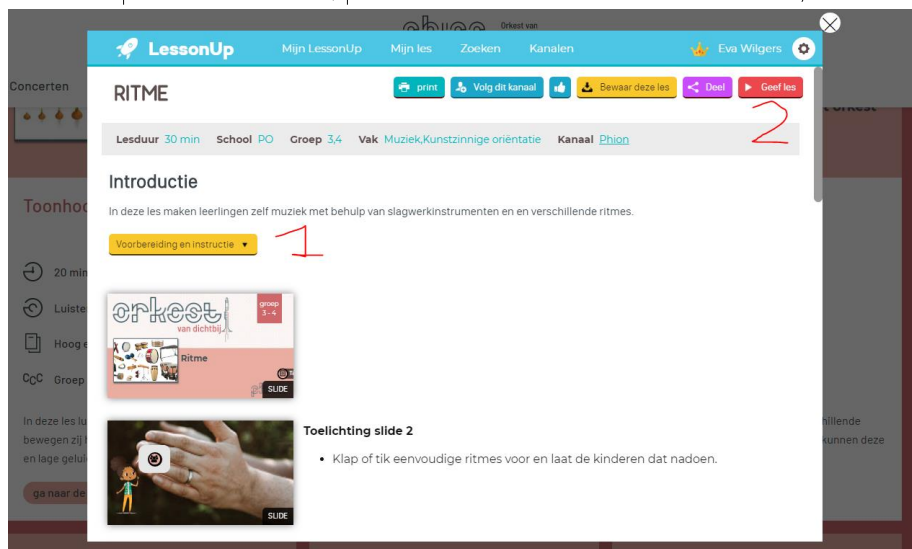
Orkest van

LessonUp Mijn LessonUp Mijn les Zoeken Kanalen Eva Wilgers

Concerten

RITME

print Volg dit kanaal Bewaar deze les Deel Geef les

2

Lesduur 30 min School PO Groep 3,4 Vak Muziek,Kunstzinnige oriëntatie Kanaal Phion

Introductie

In deze les maken leerlingen zelf muziek met behulp van slagwerkinstrumenten en en verschillende ritmes.

Voorbereiding en instructie ▾

1

orkest van dichtbij groep 3 - 4

Ritme

SLIDE

Toelichting slide 2

• Klap of tik eenvoudige ritmes voor en laat de kinderen dat nadoen.

SLIDE

Toonhoo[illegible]

20 min

Luiste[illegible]

Hoog e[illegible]

Groep

In deze les l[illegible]

bewegen zij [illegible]

en lage gelui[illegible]

ga naar de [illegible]

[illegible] orkest

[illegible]chillende

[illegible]kunnen deze